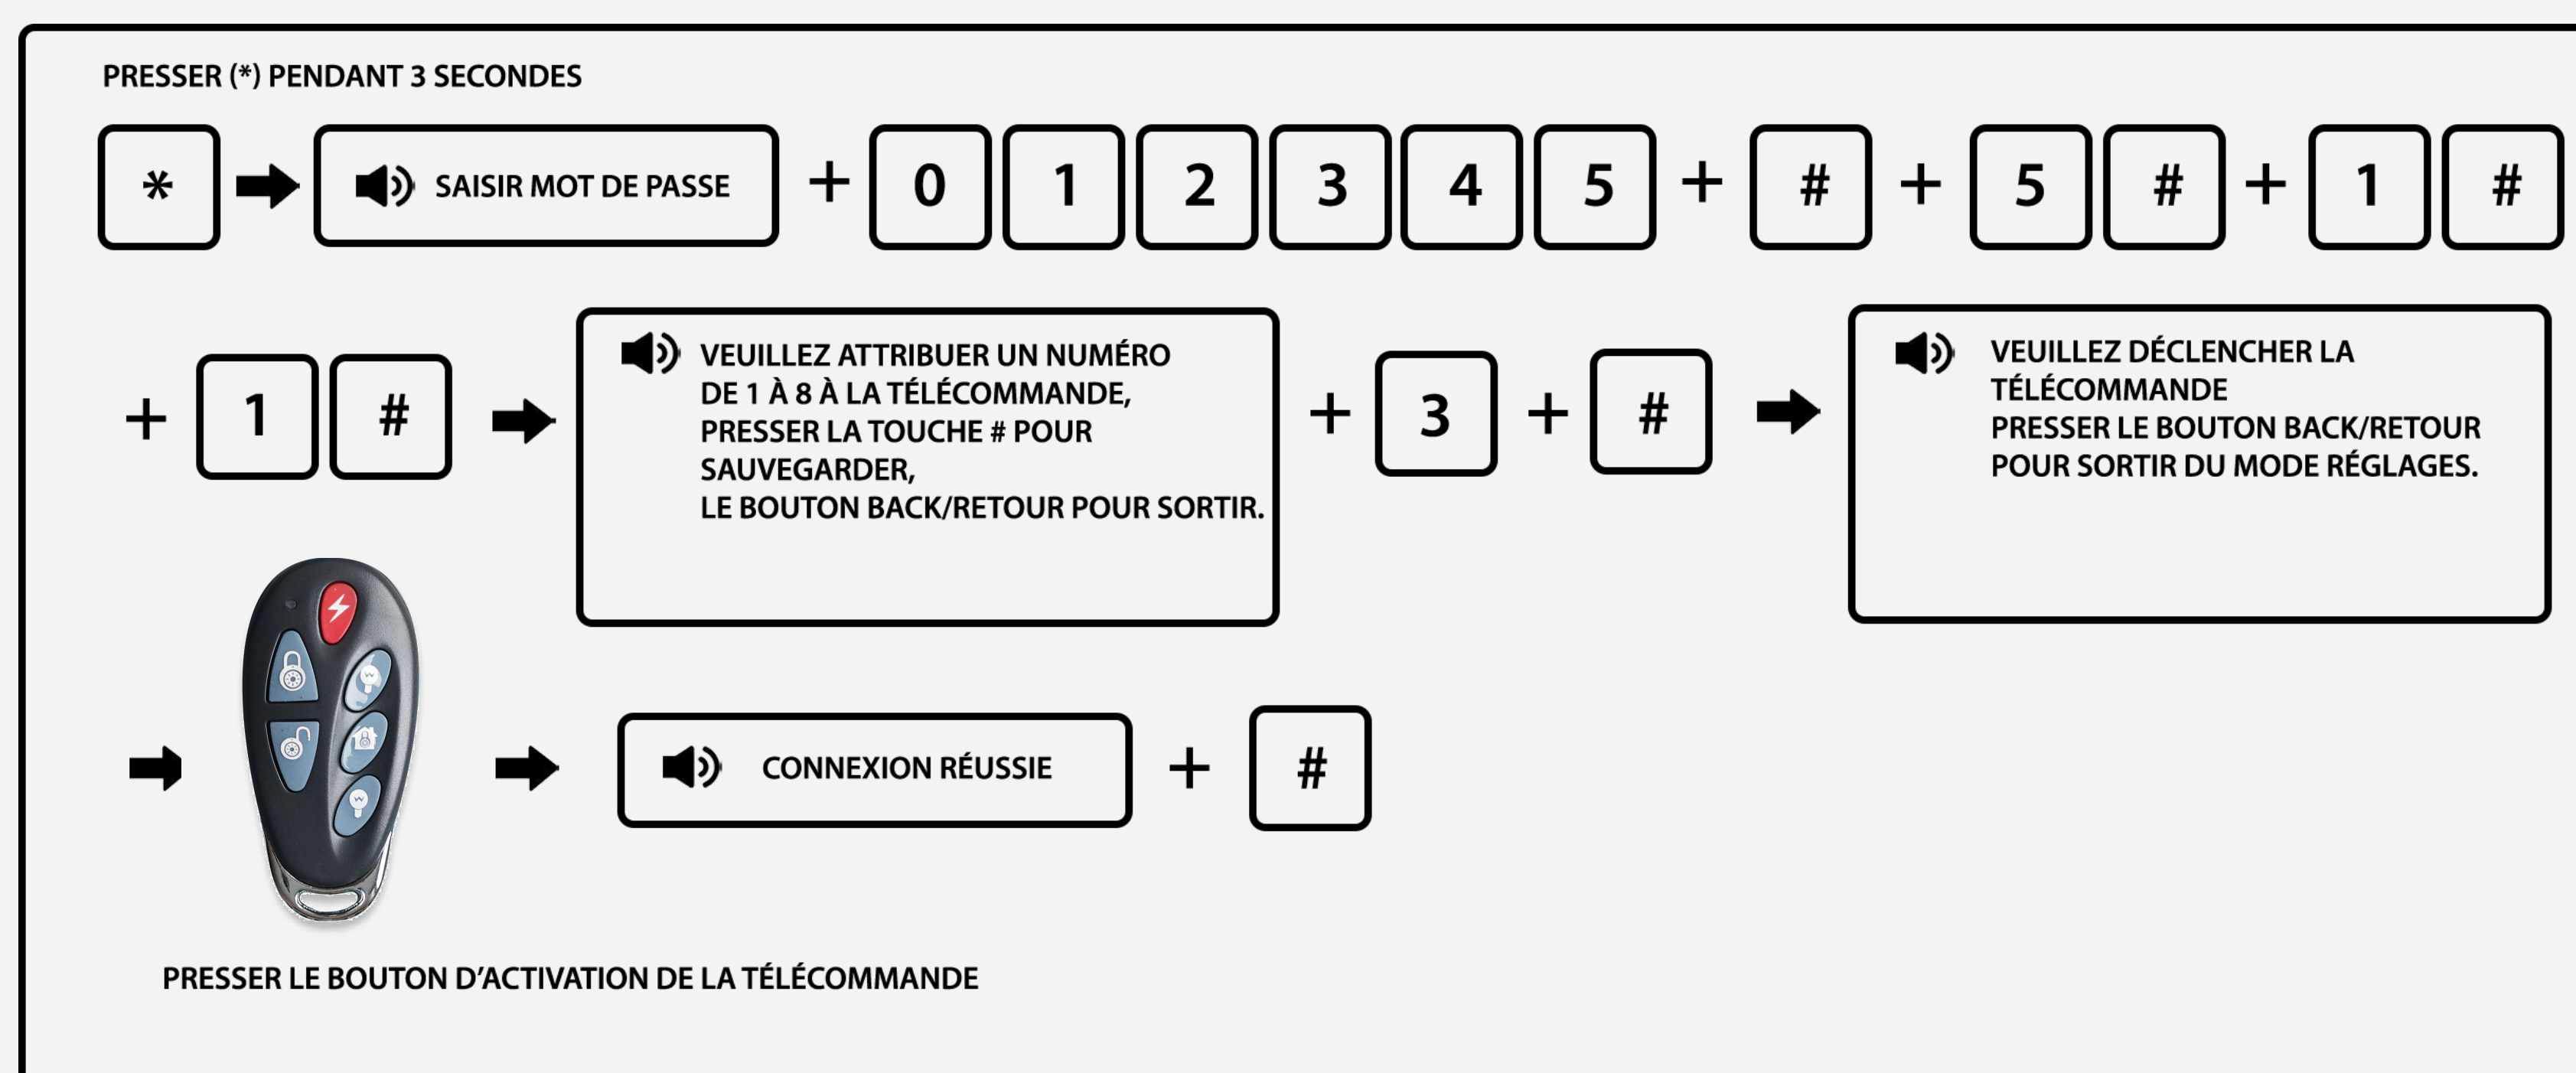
PRESSER (*) PENDANT 3 SECONDES

* SAISIR MOT DE PASSE + 0 1 2 3 4 5 + # + 5 # + 1 #

+ 1 #

VEUILLEZ ATTRIBUER UN NUMÉRO DE 1 À 8 À LA TÉLÉCOMMANDE, PRESSER LA TOUCHE # POUR SAUVEGARDER, LE BOUTON BACK/RETOUR POUR SORTIR.

+ 3 + #

VEUILLEZ DÉCLENCHER LA TÉLÉCOMMANDE PRESSER LE BOUTON BACK/RETOUR POUR SORTIR DU MODE RÉGLAGES.

CONNEXION RÉUSSIE + #

PRESSER LE BOUTON D'ACTIVATION DE LA TÉLÉCOMMANDE